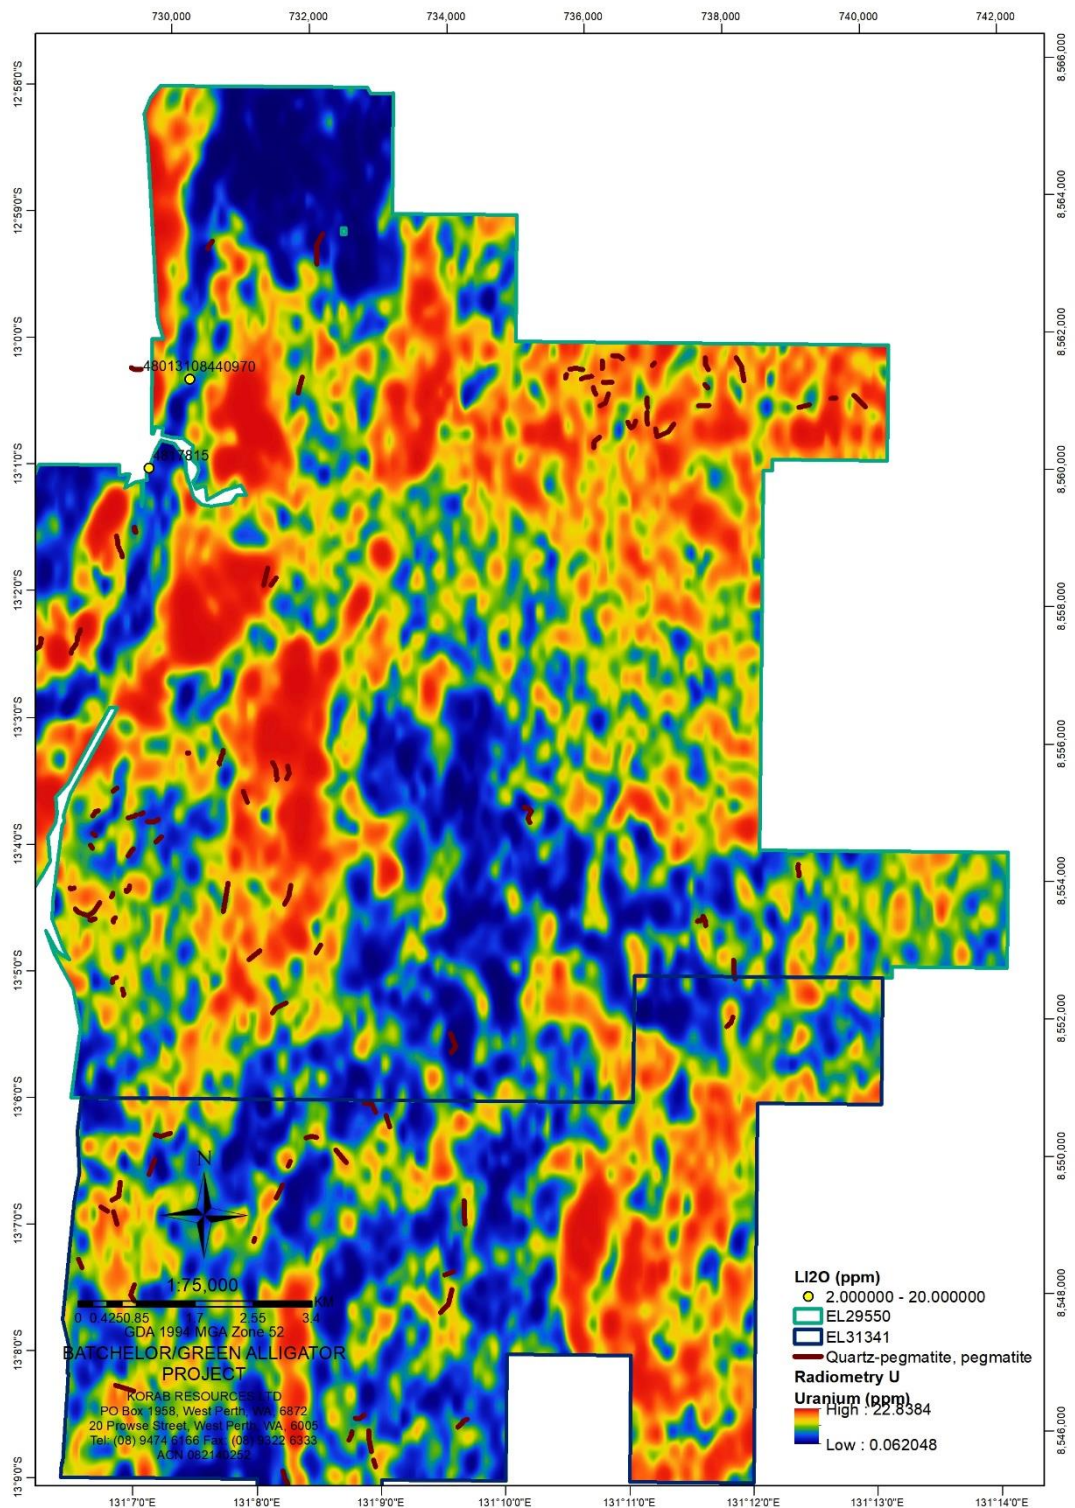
730,000 732,000 734,000 736,000 738,000 740,000 742,000

12°58'0"S
12°59'0"S
13°0'0"S
13°1'0"S
13°2'0"S
13°3'0"S
13°4'0"S
13°5'0"S
13°6'0"S
13°7'0"S
13°8'0"S
13°9'0"S

8,566,000
8,564,000
8,562,000
8,560,000
8,558,000
8,556,000
8,554,000
8,552,000
8,550,000
8,548,000
8,546,000

48013108440970
48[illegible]7815

N

1:75,000
0 0.4250.85 1.7 2.55 3.4 Km
GDA 1994 MGA Zone 52
BATCHELOR/GREEN ALLIGATOR PROJECT
KORAB RESOURCES LTD
PO Box 1958, West Perth, WA, 6872
20 Prowse Street, West Perth, WA, 6005
Tel: (08) 9474 6166 Fax: (08) 9322 6333
ACN 082140252

LI2O (ppm)
2.000000 - 20.000000
EL29550
EL31341
Quartz-pegmatite, pegmatite
Radiometry U
Uranium (ppm)
High : 22.8384
Low : 0.062048

131°7'0"E 131°8'0"E 131°9'0"E 131°10'0"E 131°11'0"E 131°12'0"E 131°13'0"E 131°14'0"E